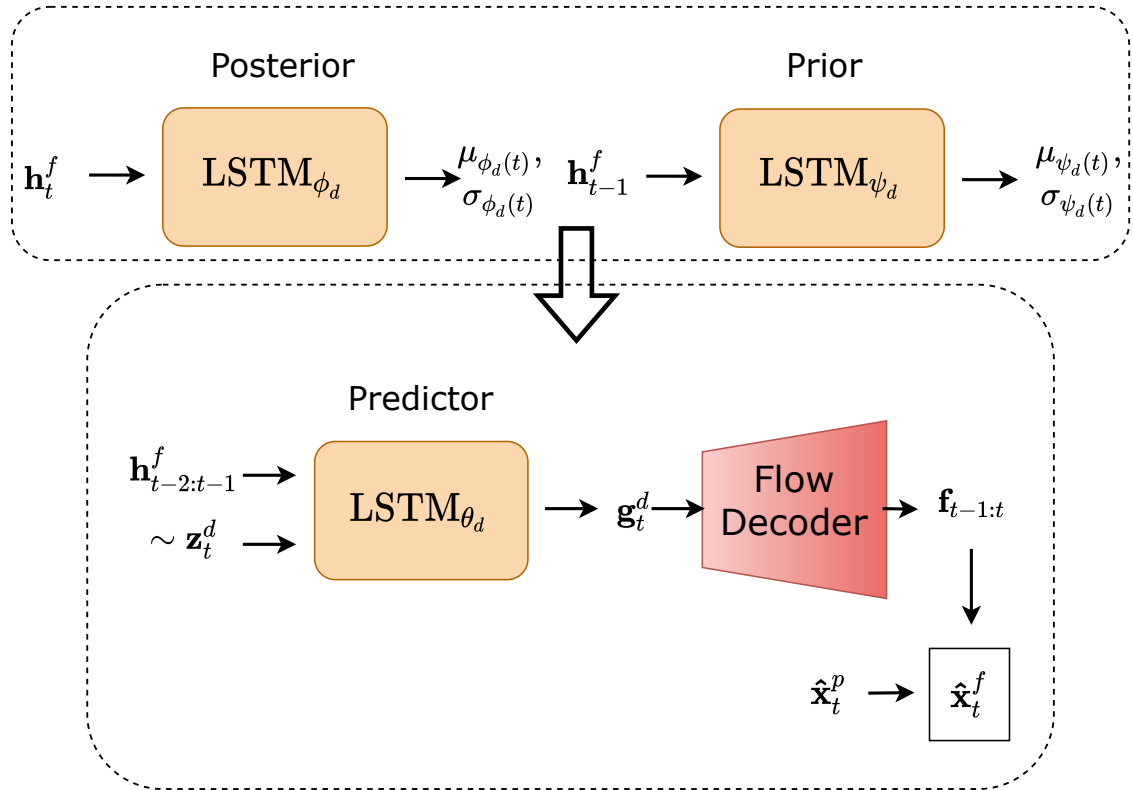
Posterior

Prior

$\mathbf{h}_t^f$

$\text{LSTM}_{\phi_d}$

$\mu_{\phi_d(t)}$, $\sigma_{\phi_d(t)}$

$\mathbf{h}_{t-1}^f$

$\text{LSTM}_{\psi_d}$

$\mu_{\psi_d(t)}$, $\sigma_{\psi_d(t)}$

Predictor

$\mathbf{h}_{t-2:t-1}^f$

$\sim \mathbf{z}_t^d$

$\text{LSTM}_{\theta_d}$

$\mathbf{g}_t^d$

Flow Decoder

$\mathbf{f}_{t-1:t}$

$\hat{\mathbf{x}}_t^p$

$\hat{\mathbf{x}}_t^f$